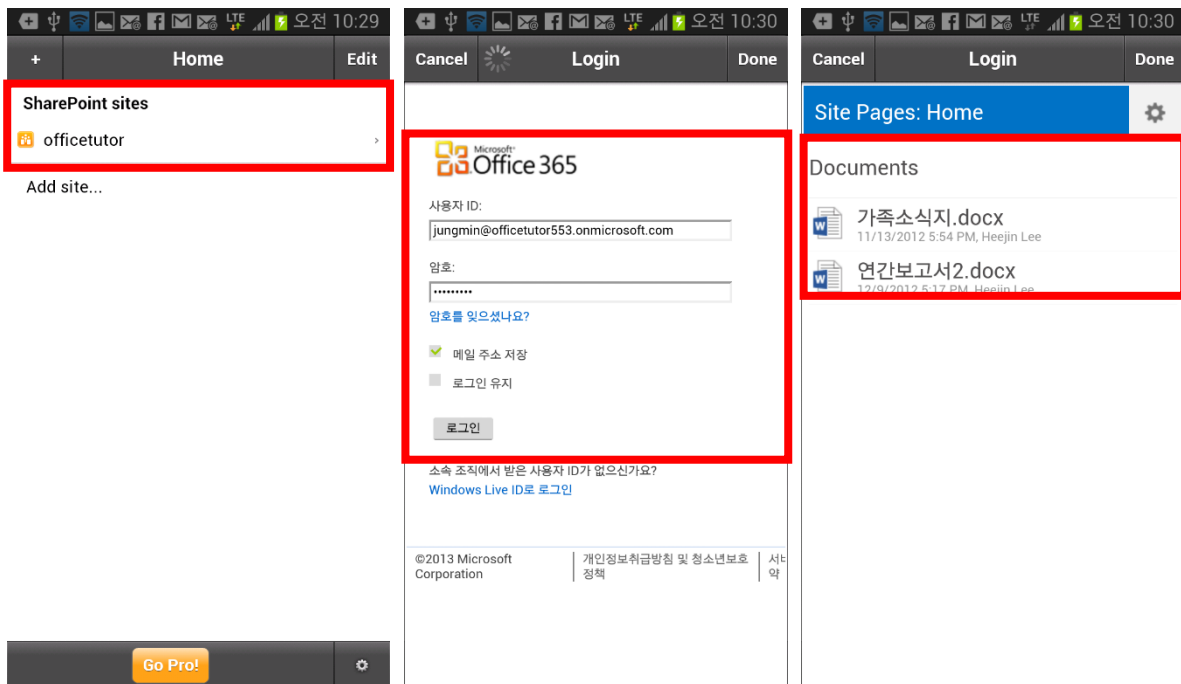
LTE 오전 10:29

+ Home Edit

SharePoint sites

officetutor ›

Add site...

Go Pro!

LTE 오전 10:30

Cancel Login Done

Microsoft Office 365

사용자 ID:

jungmin@officetutor553.onmicrosoft.com

암호:

••••••••••

암호를 잊으셨나요?

메일 주소 저장

로그인 유지

로그인

소속 조직에서 받은 사용자 ID가 없으신가요?

Windows Live ID로 로그인

©2013 Microsoft Corporation

개인정보취급방침 및 청소년보호 정책

서비 약

LTE 오전 10:30

Cancel Login Done

Site Pages: Home

Documents

가족소식지.docx

11/13/2012 5:54 PM, Heejin Lee

연간보고서2.docx

12/9/2012 5:17 PM, Heejin Lee